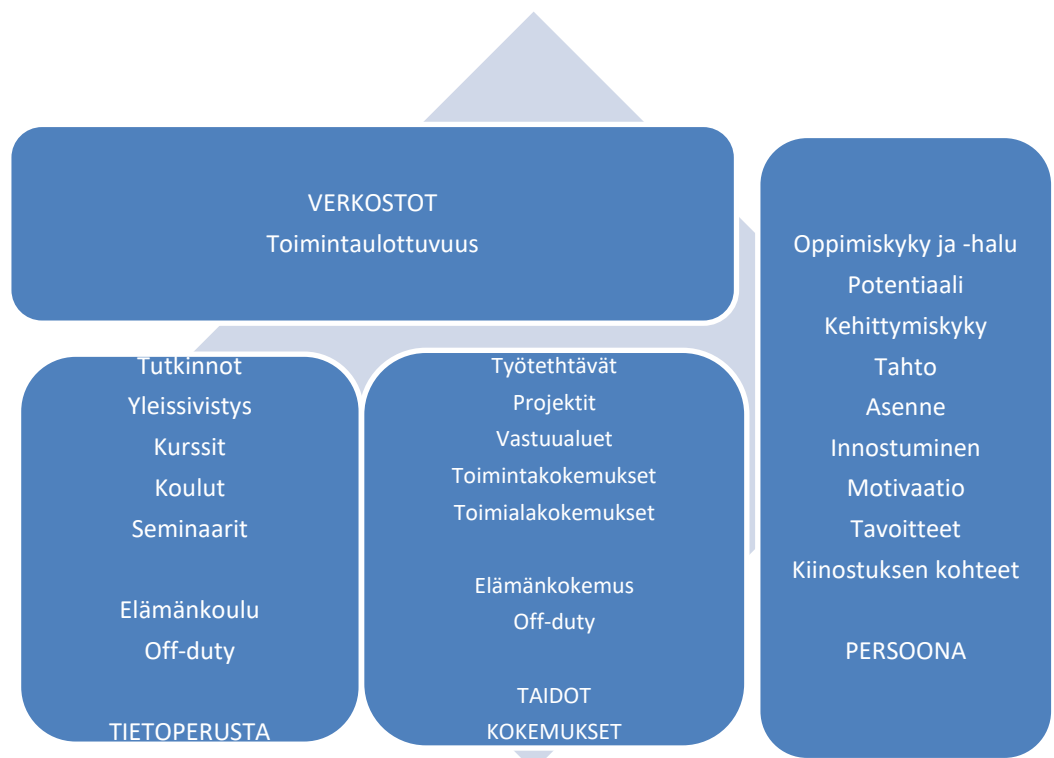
VERKOSTOT
Toimintaulottuvuus

Tutkinnot
Yleissivistys
Kurssit
Koulut
Seminaarit

Elämänkoulu
Off-duty

TIETOPERUSTA

Työtehtävät
Projektit
Vastuualuet
Toimintakokemukset
Toimialakokemukset

Elämänkokemus
Off-duty

TAIDOT
KOKEMUKSET

Oppimiskyky ja -halu
Potentiaali
Kehittymiskyky
Tahto
Asenne
Innostuminen
Motivaatio
Tavoitteet
Kiinostuksen kohteet

PERSOONA